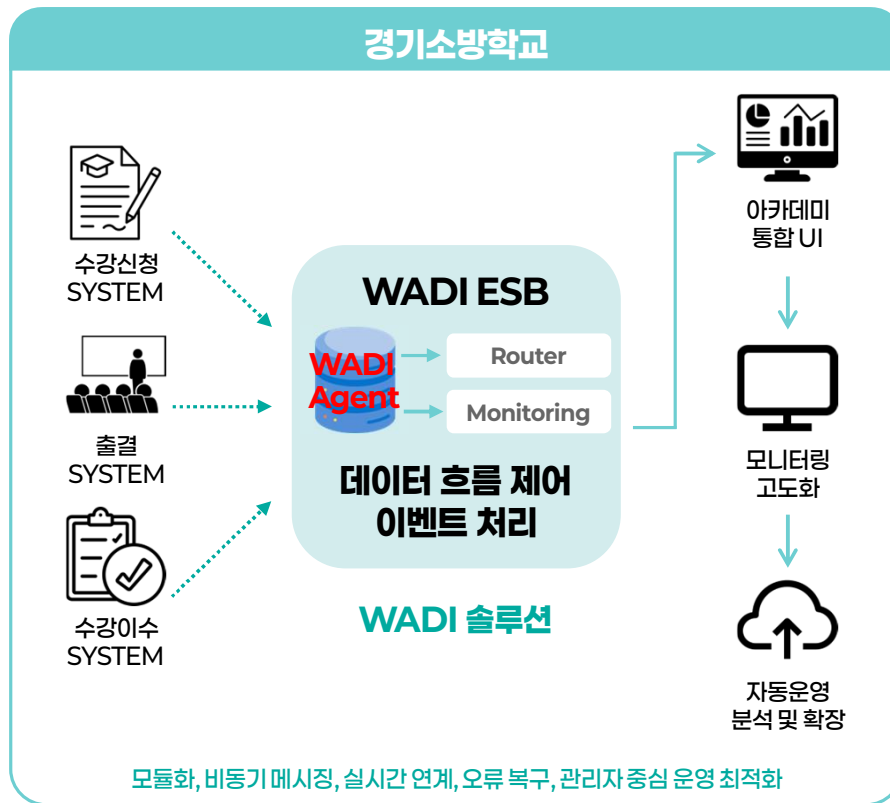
경기소방학교

수강신청
SYSTEM

출결
SYSTEM

수강이수
SYSTEM

WADI ESB

WADI
Agent

Router

Monitoring

데이터 흐름 제어
이벤트 처리

WADI 솔루션

아카데미
통합 UI

모니터링
고도화

자동운영
분석 및 확장

모듈화, 비동기 메시징, 실시간 연계, 오류 복구, 관리자 중심 운영 최적화